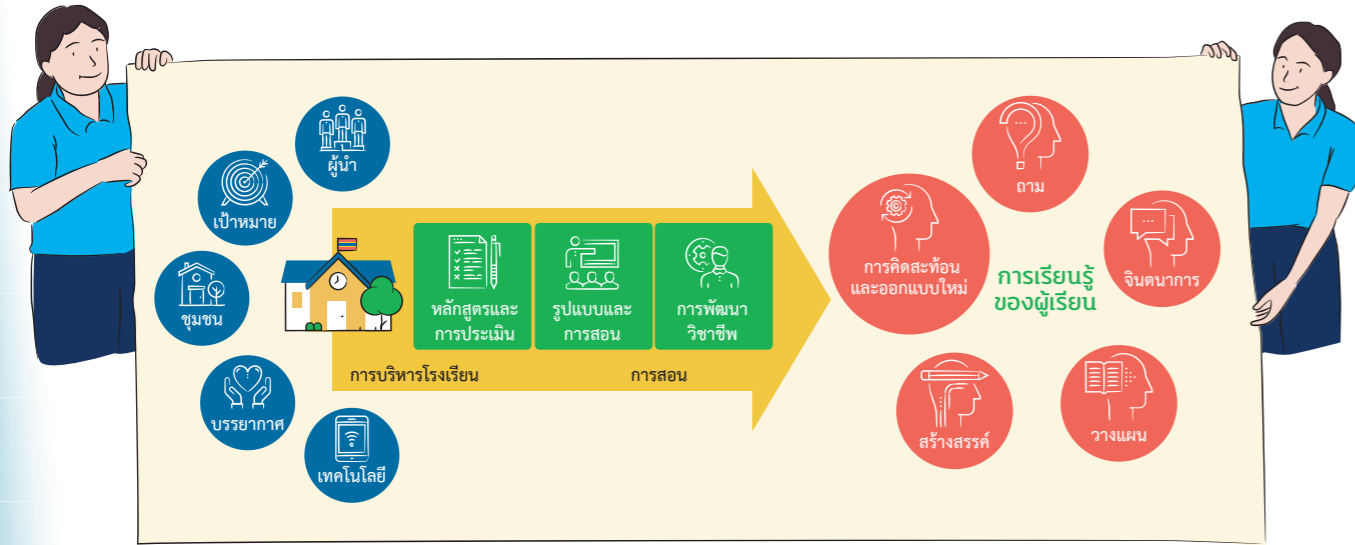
ผู้นำ

เป้าหมาย

ชุมชน

บรรยากาศ

เทคโนโลยี

หลักสูตรและการประเมิน

รูปแบบและการสอน

การพัฒนาวิชาชีพ

การบริหารโรงเรียน

การสอน

ถาม

การคิดสะท้อนและออกแบบใหม่

การเรียนรู้ของผู้เรียน

จินตนาการ

สร้างสรรค์

วางแผน